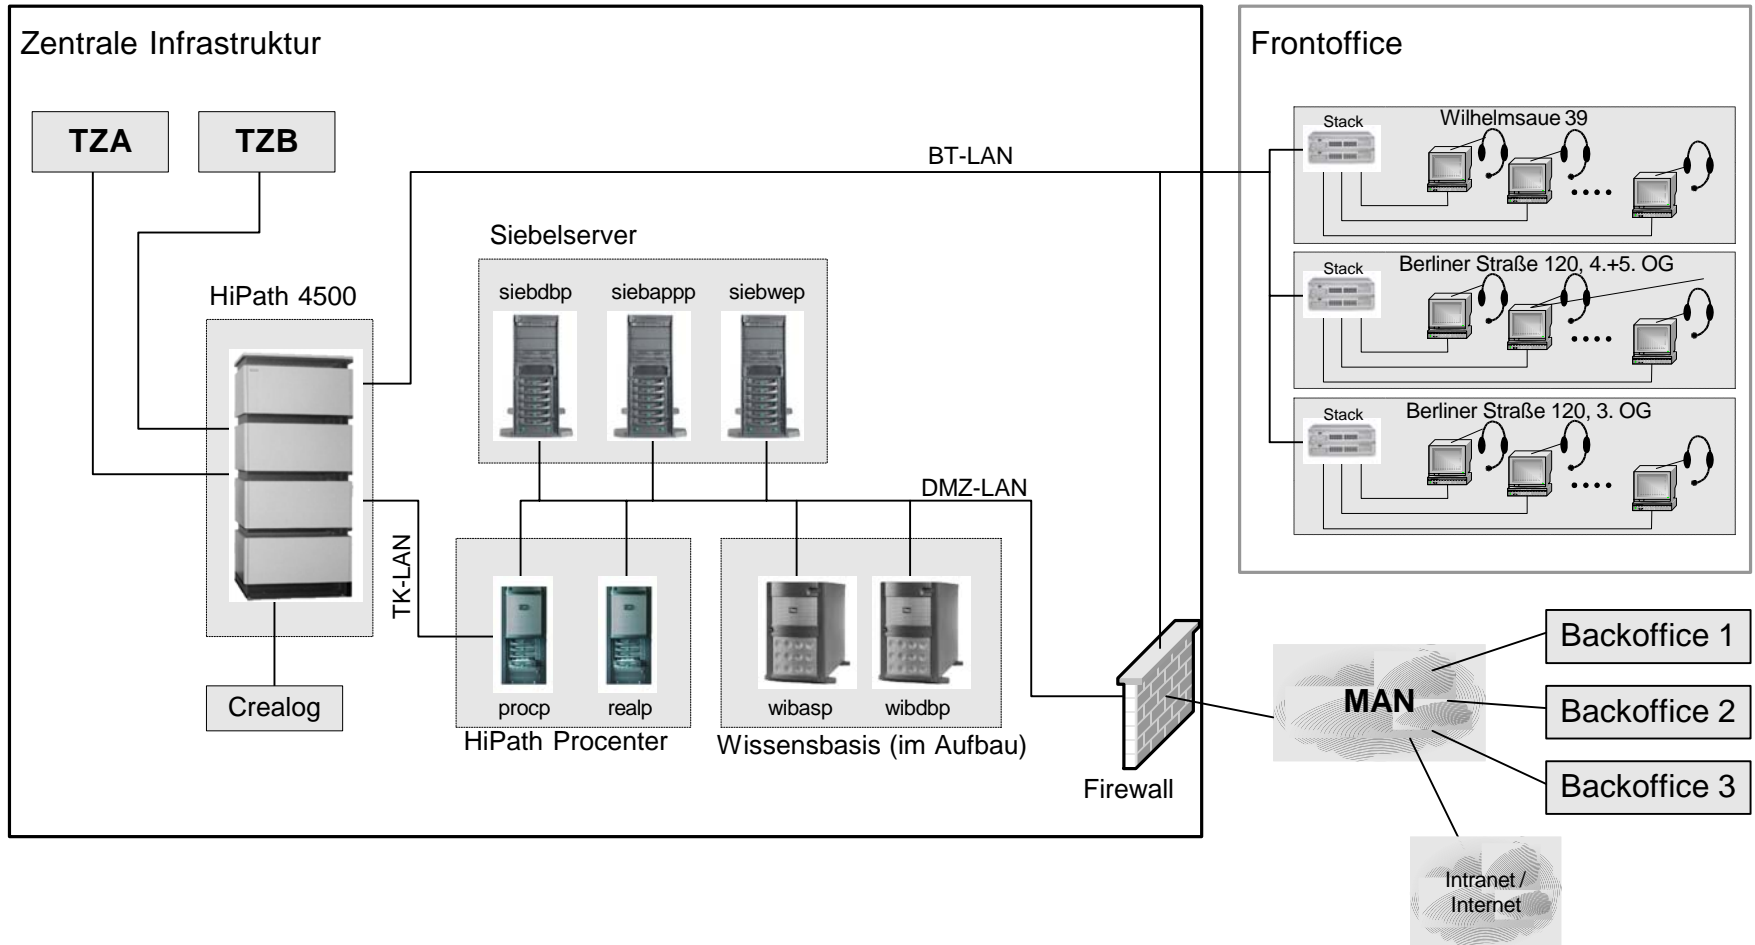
Zentrale Infrastruktur

TZA

TZB

BT-LAN

Siebelserver

HiPath 4500

siebdbp siebappp siebwep

DMZ-LAN

TK-LAN

procp realp

HiPath Procenter

wibasp wibdbp

Wissensbasis (im Aufbau)

Crealog

Firewall

Frontoffice

Stack

Wilhelmsaue 39

Stack

Berliner Straße 120, 4.+5. OG

Stack

Berliner Straße 120, 3. OG

MAN

Backoffice 1

Backoffice 2

Backoffice 3

Intranet / Internet